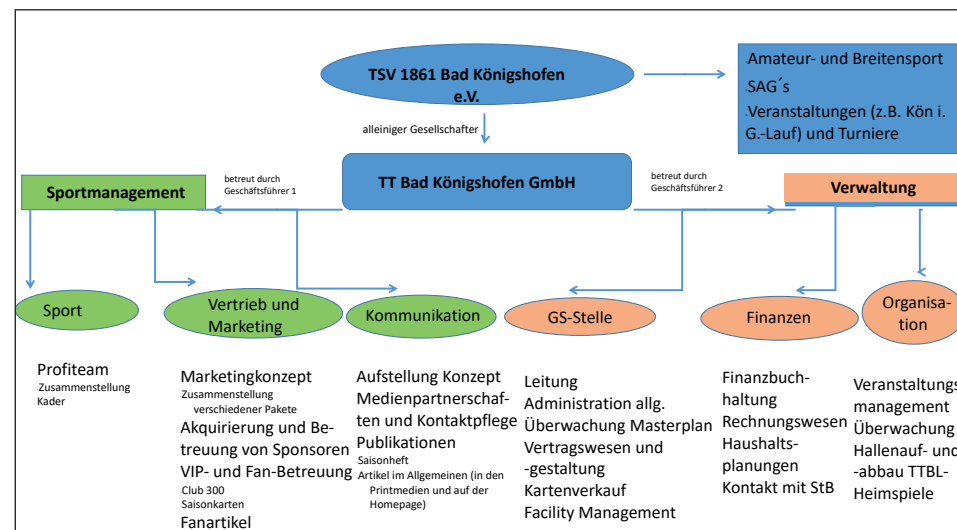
TSV 1861 Bad Königshofen e.V.

Amateur- und Breitensport
SAG´s
Veranstaltungen (z.B. Kön i. G.-Lauf) und Turniere

alleiniger Gesellschafter

TT Bad Königshofen GmbH

Sportmanagement

betreut durch Geschäftsführer 1

betreut durch Geschäftsführer 2

Verwaltung

Sport

Vertrieb und Marketing

Kommunikation

GS-Stelle

Finanzen

Organisation

Profiteam
Zusammenstellung Kader

Marketingkonzept
Zusammenstellung verschiedener Pakete
Akquirierung und Betreuung von Sponsoren
VIP- und Fan-Betreuung
Club 300
Saisonkarten
Fanartikel

Aufstellung Konzept
Medienpartnerschaften und Kontaktpflege
Publikationen
Saisonheft
Artikel im Allgemeinen (in den Printmedien und auf der Homepage)

Leitung
Administration allg.
Überwachung Masterplan
Vertragswesen und -gestaltung
Kartenverkauf
Facility Management

Finanzbuchhaltung
Rechnungswesen
Haushaltsplanungen
Kontakt mit StB

Veranstaltungsmanagement
Überwachung
Hallenauf- und -abbau TTBL-Heimspiele